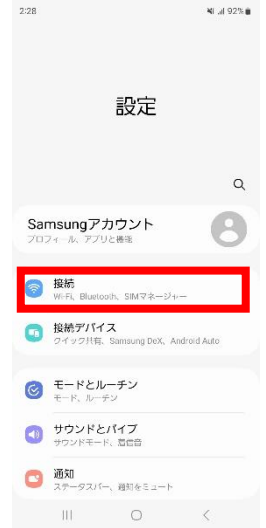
2:28
92%

設定

Samsungアカウント
プロフィール、アプリと機能

接続
Wi-Fi、Bluetooth、SIMマネージャー

接続デバイス
クイック共有、Samsung DeX、Android Auto

モードとルーチン
モード、ルーチン

サウンドとバイブ
サウンドモード、着信音

通知
ステータスバー、通知をミュート